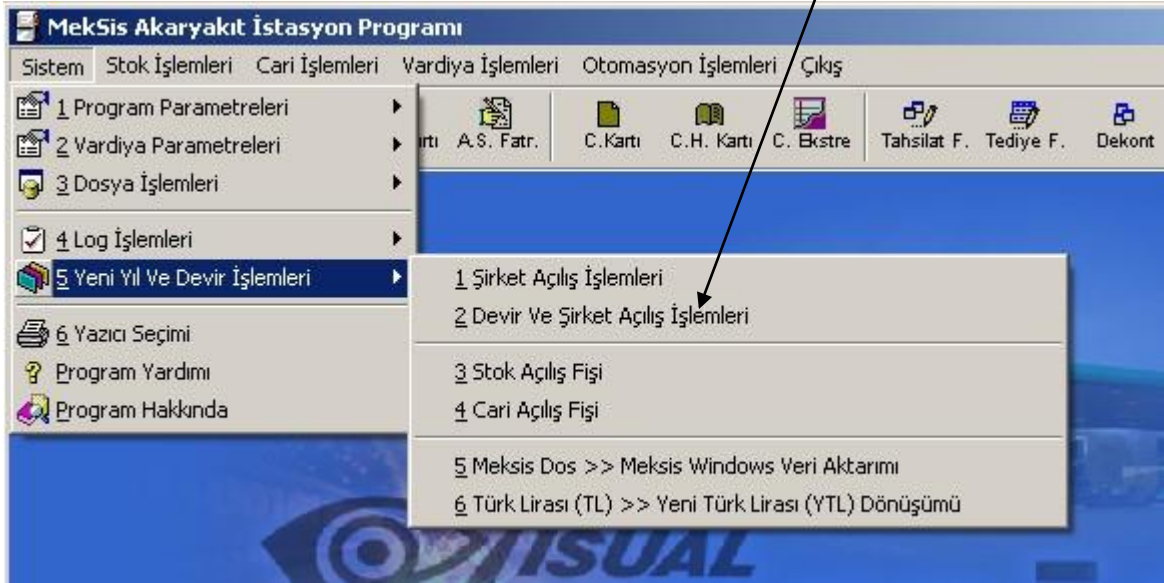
MekSis Akaryakıt İstasyon Programı

Sistem Stok İşlemleri Cari İşlemleri Vardiya İşlemleri Otomasyon İşlemleri Çıkış

1 Program Parametreleri
2 Vardiya Parametreleri
3 Dosya İşlemleri
4 Log İşlemleri
5 Yeni Yıl Ve Devir İşlemleri
6 Yazıcı Seçimi
Program Yardımı
Program Hakkında

rtı A.S. Fatr. C.Kartı C.H. Kartı C. Ekstre Tahsilat F. Tediye F. Dekont

1 Şirket Açılış İşlemleri
2 Devir Ve Şirket Açılış İşlemleri
3 Stok Açılış Fişi
4 Cari Açılış Fişi
5 Meksis Dos >> Meksis Windows Veri Aktarımı
6 Türk Lirası (TL) >> Yeni Türk Lirası (YTL) Dönüşümü

ISUAL